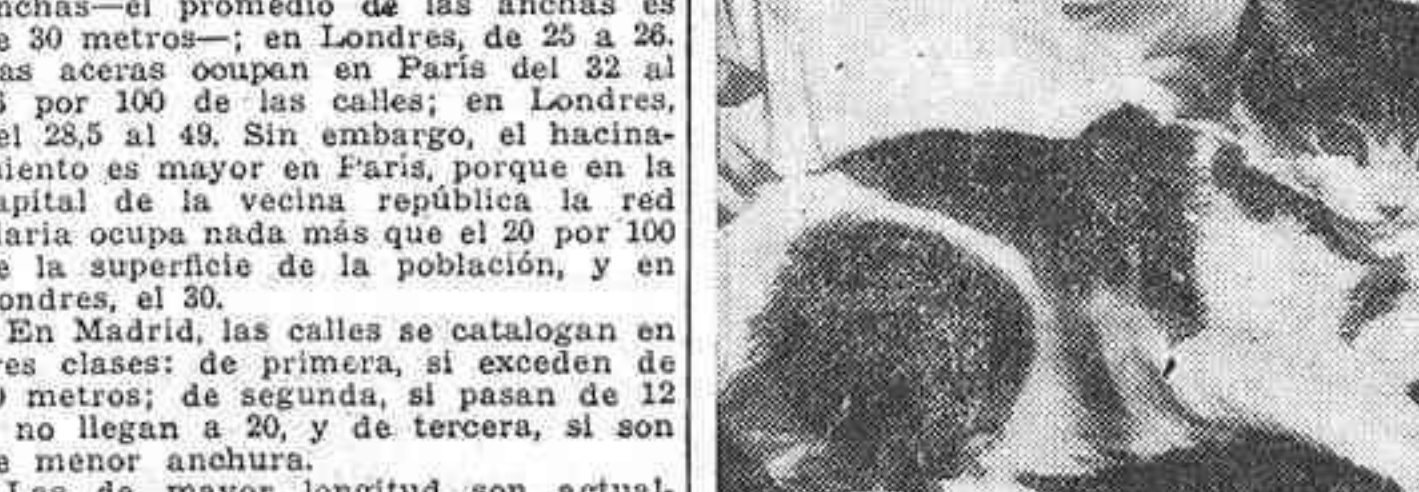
anchas—el promedio de las anchas es e 30 metros—; en Londres, de 25 a 26. as aceras ocupan en París del 32 al 3 por 100 de las calles; en Londres, el 28,5 al 49. Sin embargo, el hacinamiento es mayor en París, porque en la apital de la vecina república la red iaria ocupa nada más que el 20 por 100 e la superficie de la población, y en ondres, el 30.

En Madrid, las calles se catalogan en res clases: de primera, si exceden de metros; de segunda, si pasan de 12 no llegan a 20, y de tercera, si son e menor anchura.

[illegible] de mayor longitud son actual-